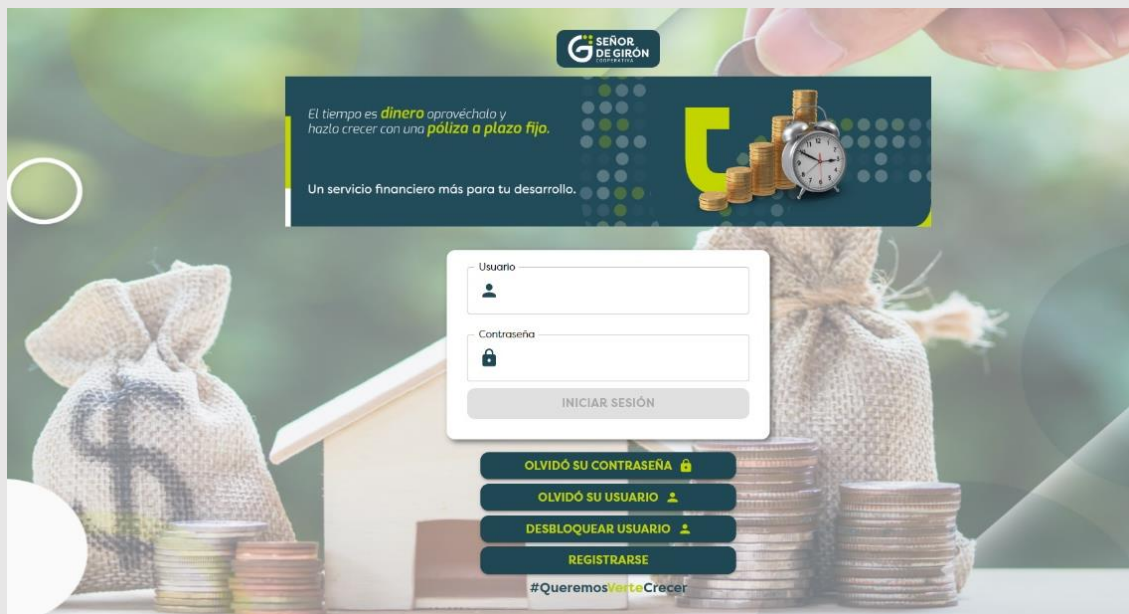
SEÑOR DE GIRÓN COOPERATIVA

El tiempo es dinero aprovéchalo y hazlo crecer con una póliza a plazo fijo.

Un servicio financiero más para tu desarrollo.

Usuario

Contraseña

INICIAR SESIÓN

OLVIDÓ SU CONTRASEÑA

OLVIDÓ SU USUARIO

DESBLOQUEAR USUARIO

REGISTRARSE

#QueremosVerteCrecer